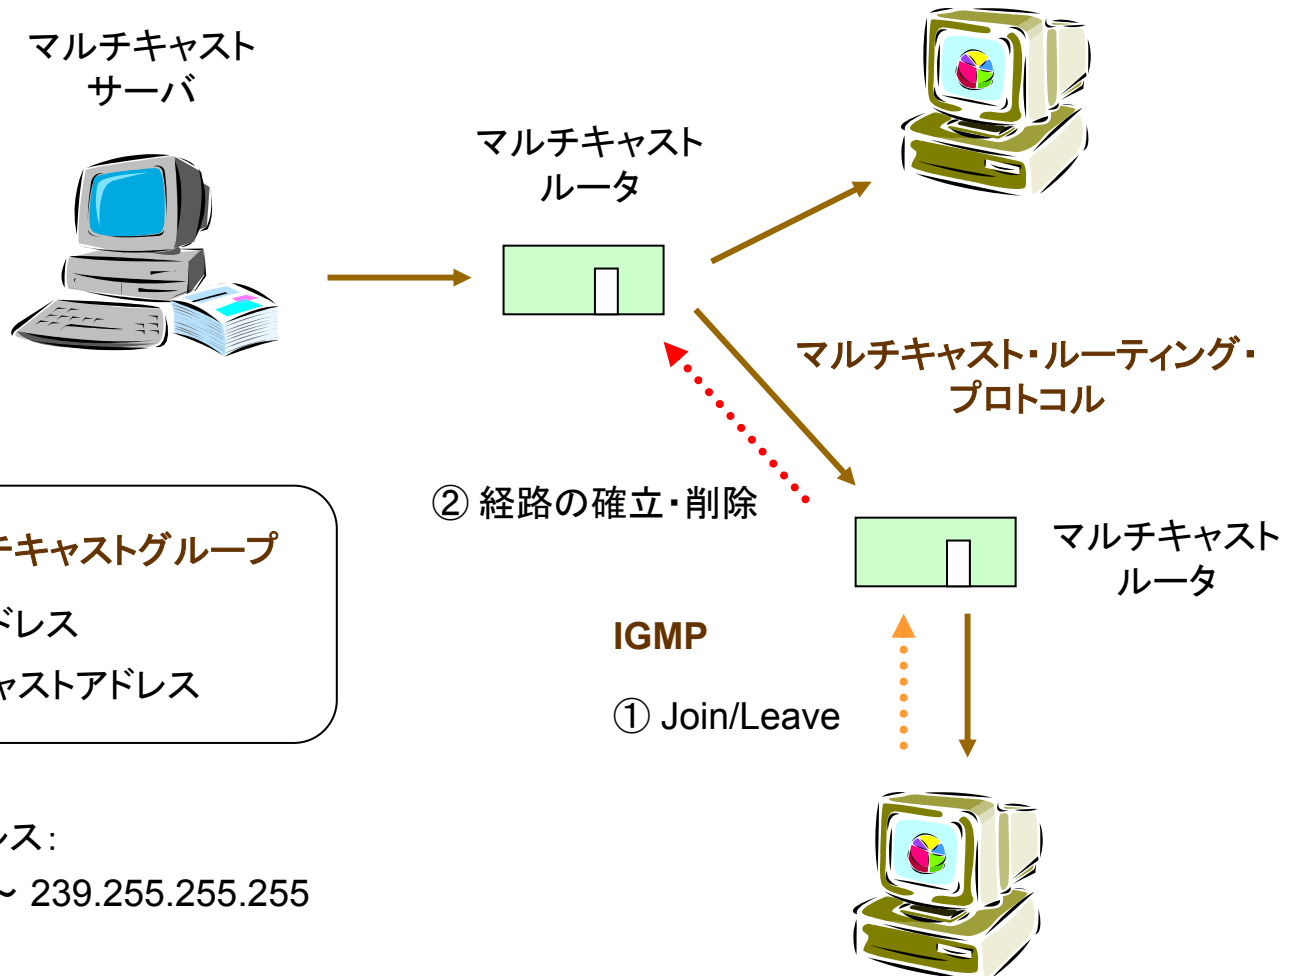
マルチキャスト
サーバ

マルチキャスト
ルータ

マルチキャスト・ルーティング・
プロトコル

② 経路の確立・削除

マルチキャスト
ルータ

チキャストグループ
ドレス
ャストアドレス

IGMP

① Join/Leave

レス:
~ 239.255.255.255